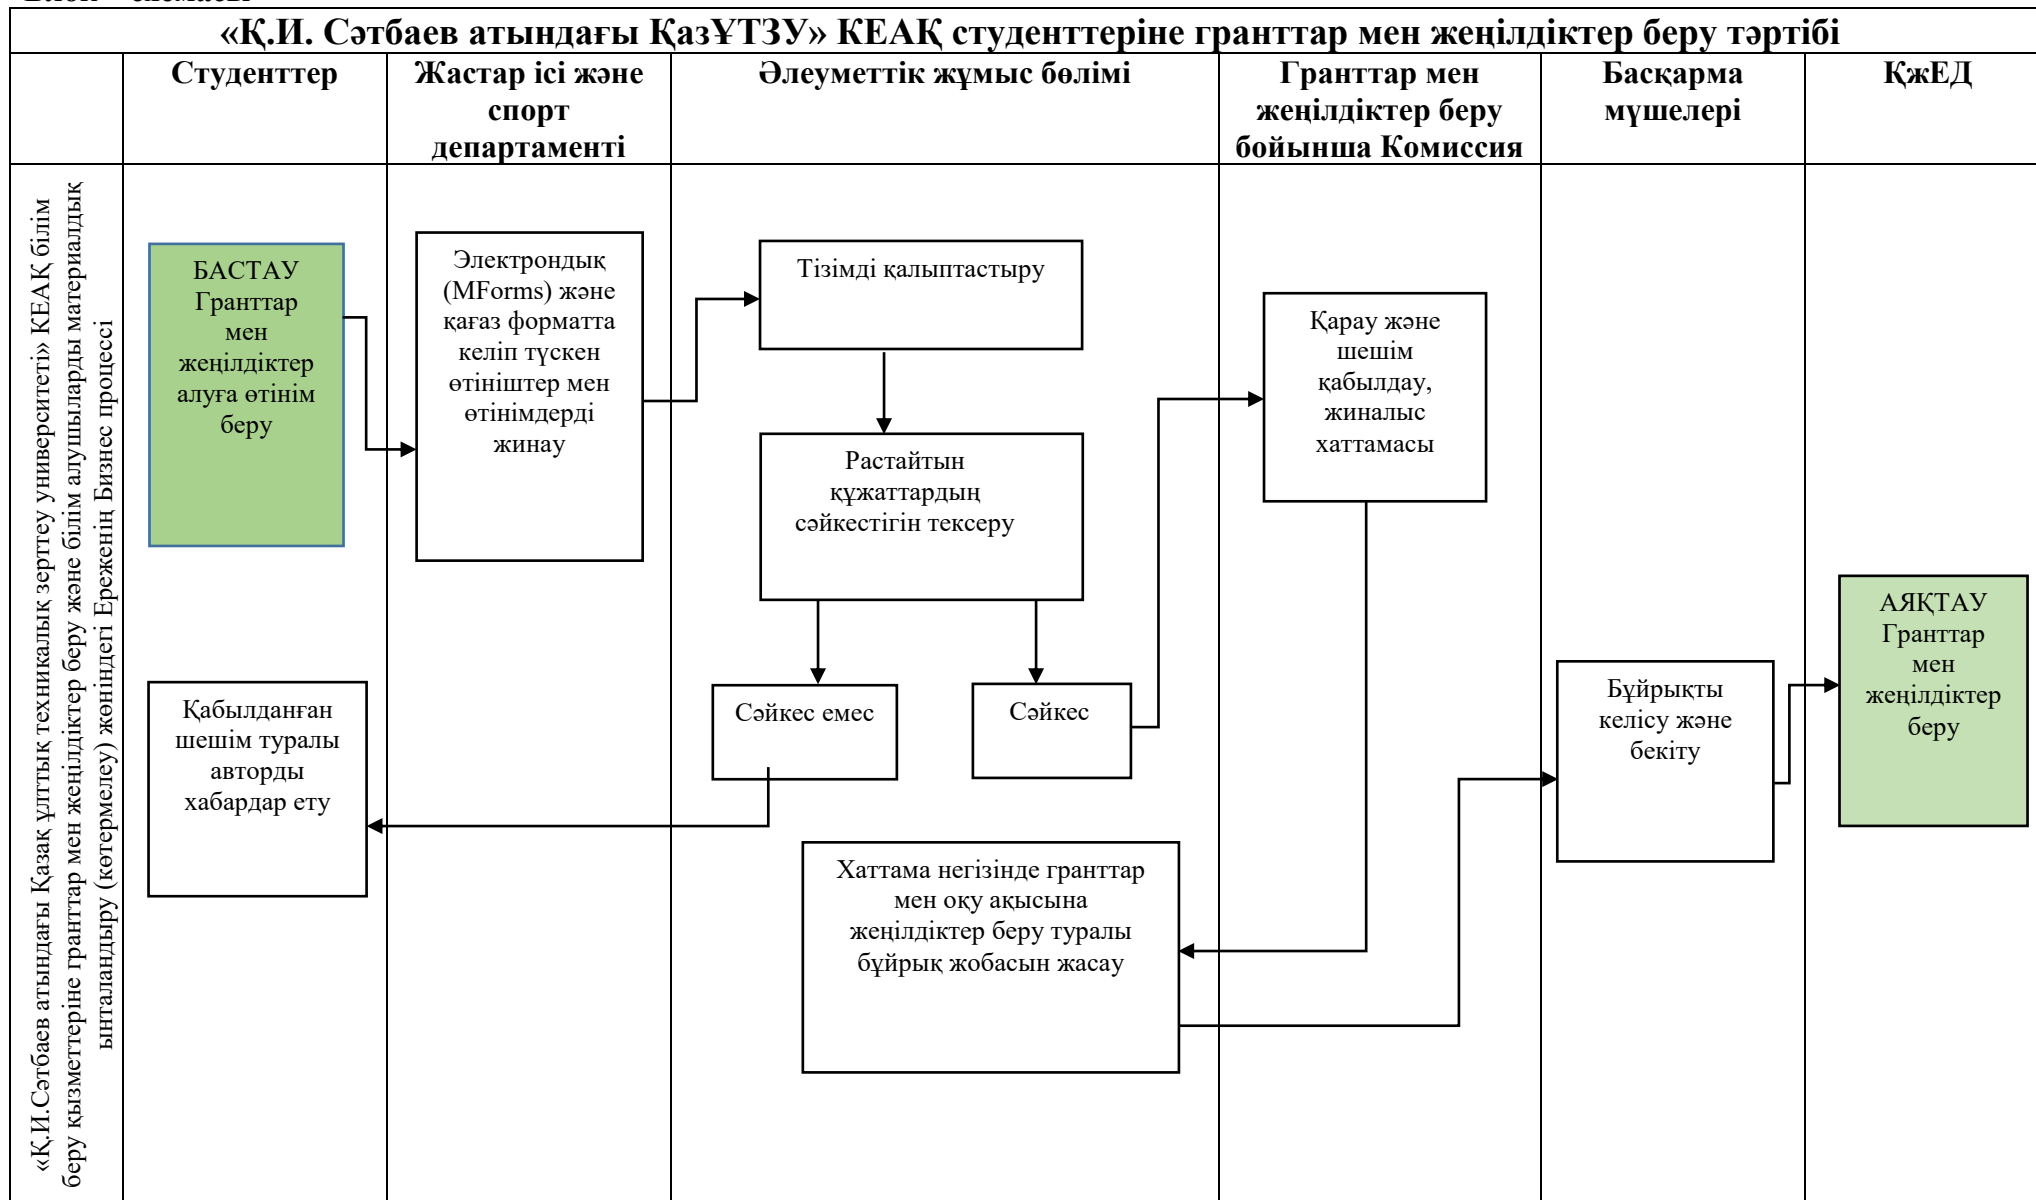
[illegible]

«Қ.И. Сәтбаев атындағы ҚазҰТЗУ» КЕАҚ студенттеріне гранттар мен жеңілдіктер беру тәртібі

| | Студенттер | Жастар ісі және спорт департаменті | Әлеуметтік жұмыс бөлімі | Гранттар мен жеңілдіктер беру бойынша Комиссия | Басқарма мүшелері | ҚжЕД |
|---|---|---|---|---|---|---|

«Қ.И.Сәтбаев атындағы Қазақ ұлттық техникалық зерттеу университеті» КЕАҚ білім беру қызметтеріне гранттар мен жеңілдіктер беру және білім алушыларды материалдық ынталандыру (көтермелеу) жөніндегі Ереженің Бизнес процессі

БАСТАУ Гранттар мен жеңілдіктер алуға өтінім беру

Электрондық (MForms) және қағаз форматта келіп түскен өтініштер мен өтінімдерді жинау

Тізімді қалыптастыру

Растайтын құжаттардың сәйкестігін тексеру

Сәйкес емес

Сәйкес

Қарау және шешім қабылдау, жиналыс хаттамасы

Қабылданған шешім туралы авторды хабардар ету

Хаттама негізінде гранттар мен оқу ақысына жеңілдіктер беру туралы бұйрық жобасын жасау

Бұйрықты келісу және бекіту

АЯҚТАУ Гранттар мен жеңілдіктер беру